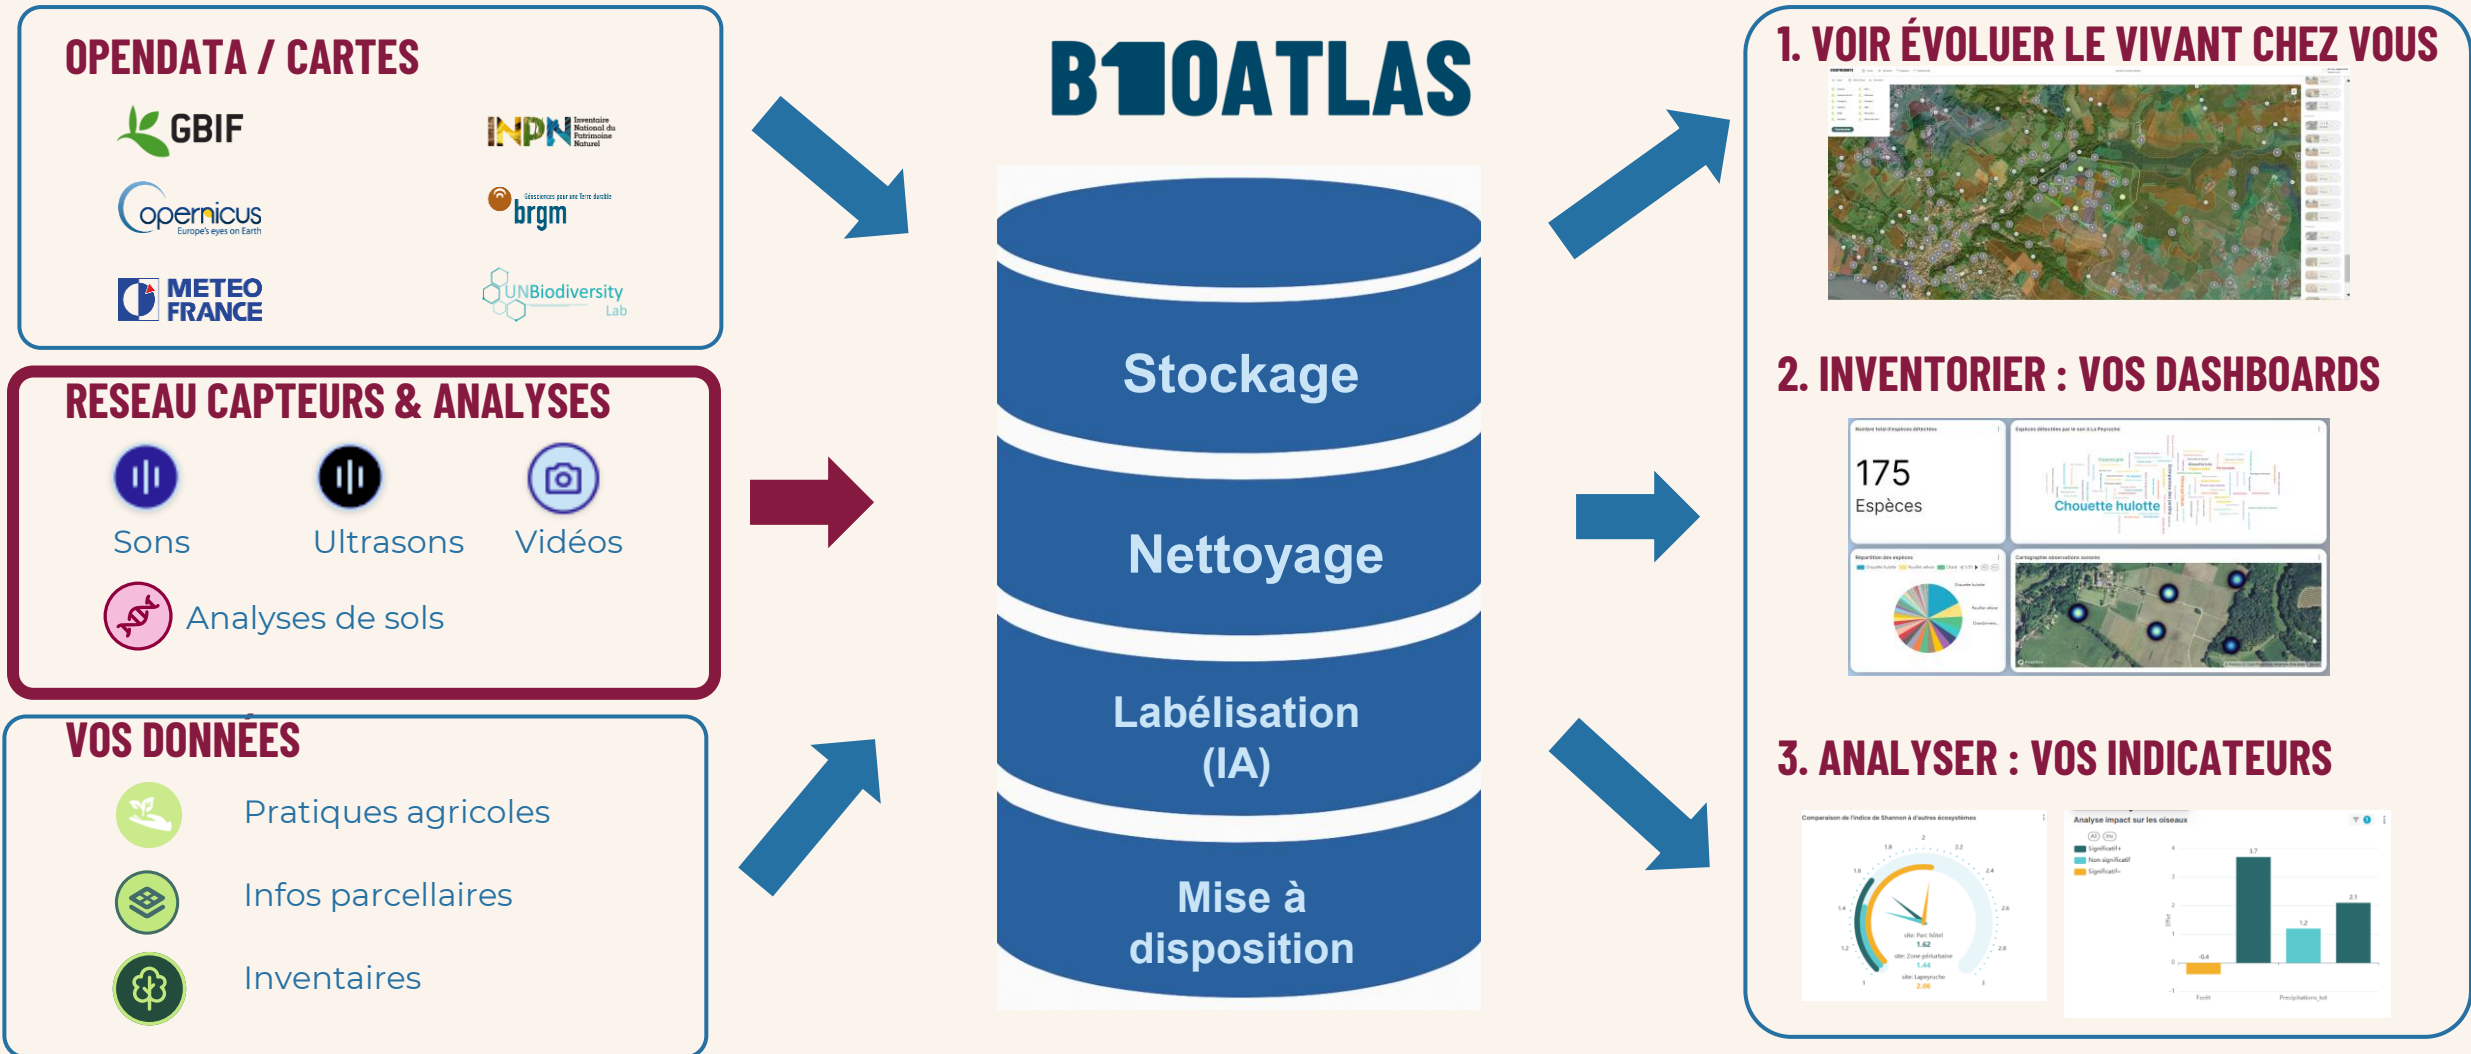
OPENDATA / CARTES

GBIF

INPN Inventaire National du Patrimoine Naturel

opernicus Europe's eyes on Earth

brgm

METEO FRANCE

UNBiodiversity Lab

RESEAU CAPTEURS & ANALYSES

Sons

Ultrasons

Vidéos

Analyses de sols

VOS DONNÉES

Pratiques agricoles

Infos parcellaires

Inventaires

B OATLAS

Stockage

Nettoyage

Labélisation (IA)

Mise à disposition

1. VOIR ÉVOLUER LE VIVANT CHEZ VOUS

2. INVENTORIER : VOS DASHBOARDS

175 Espèces

Chouette hulotte

3. ANALYSER : VOS INDICATEURS